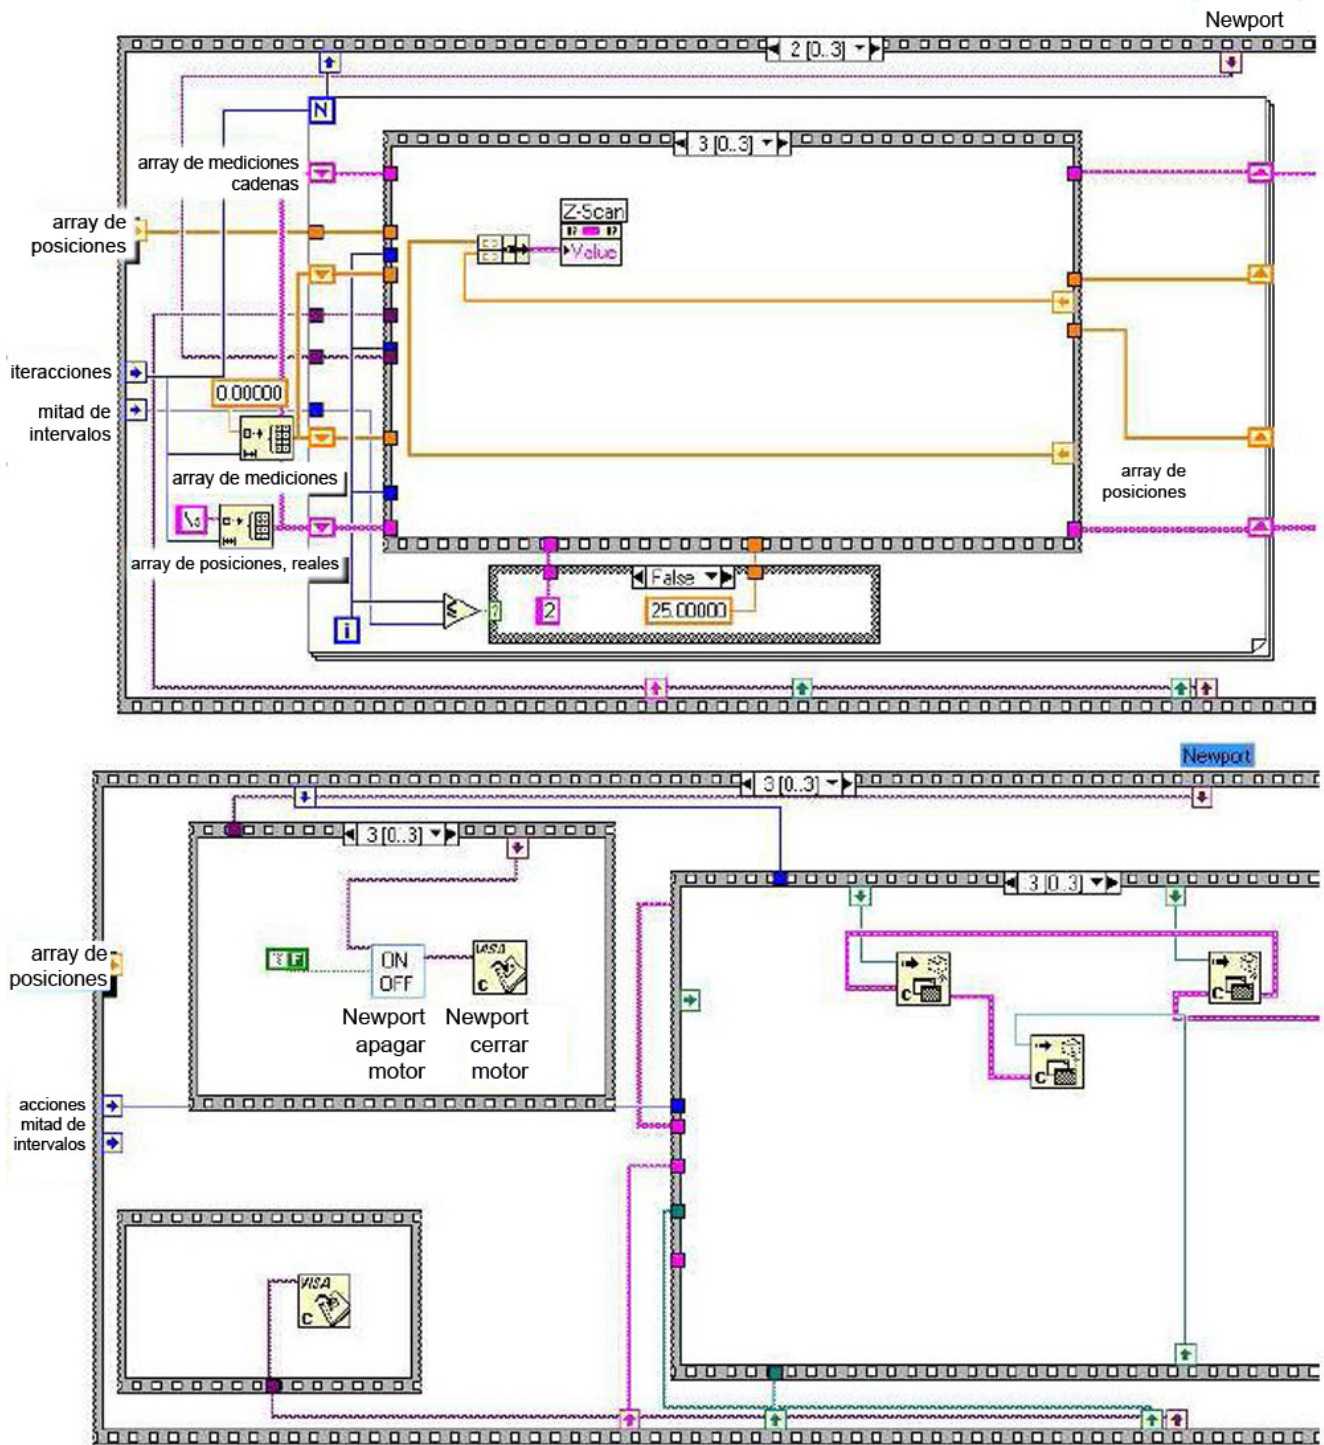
Newport

2 [0..3]

N

array de mediciones cadenas

array de posiciones

3 [0..3]

Z-Scan

Value

iteracciones

mitad de intervalos

0.00000

array de mediciones

array de posiciones, reales

\s

i

False

2

25.00000

array de posiciones

Newport

3 [0..3]

3 [0..3]

3 [0..3]

array de posiciones

T F

ON OFF

VISA

Newport apagar motor

Newport cerrar motor

acciones mitad de intervalos

VISA